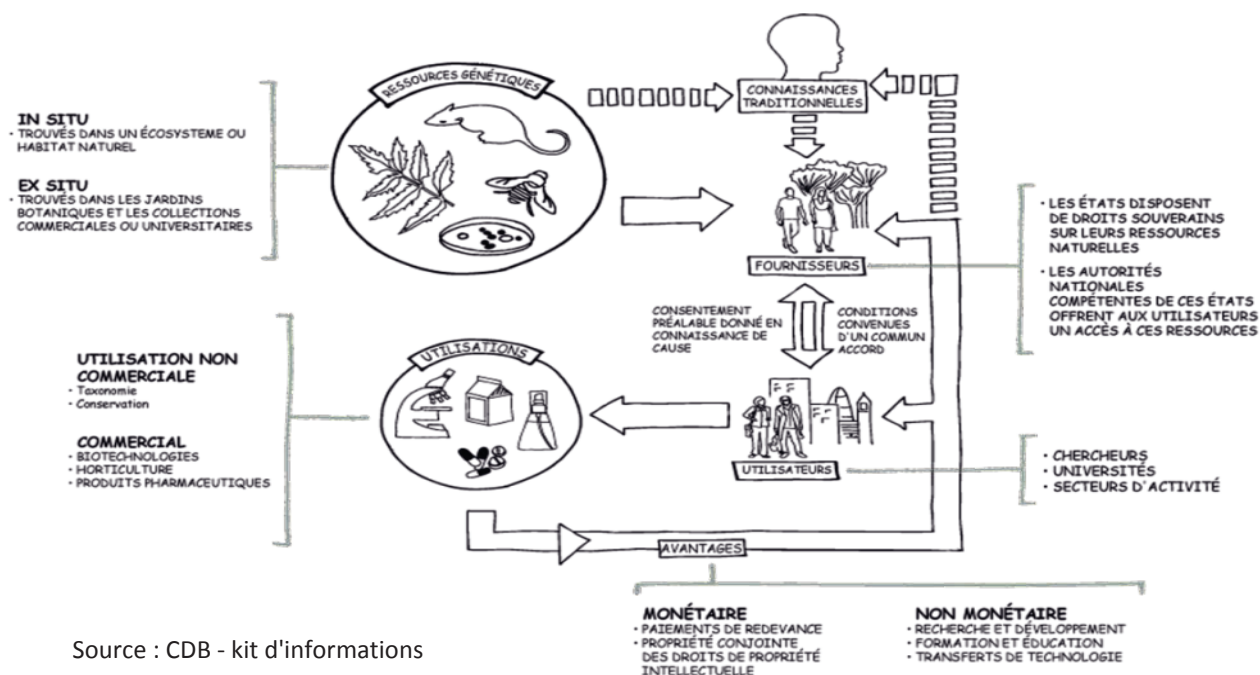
IN SITU
· TROUVÉS DANS UN ÉCOSYSTEME OU HABITAT NATUREL

EX SITU
· TROUVÉS DANS LES JARDINS BOTANIQUES ET LES COLLECTIONS COMMERCIALES OU UNIVERSITAIRES

RESSOURCES GÉNÉTIQUES

CONNAISSANCES TRADITIONNELLES

FOURNISSEURS

· LES ÉTATS DISPOSENT DE DROITS SOUVERAINS SUR LEURS RESSOURCES NATURELLES

· LES AUTORITÉS NATIONALES COMPÉTENTES DE CES ÉTATS OFFRENT AUX UTILISATEURS UN ACCÈS À CES RESSOURCES

CONSENTEMENT PRÉALABLE DONNÉ EN CONNAISSANCE DE CAUSE

CONDITIONS CONVENUES D'UN COMMUN ACCORD

UTILISATION NON COMMERCIALE
· Taxonomie
· Conservation

COMMERCIAL
· BIOTECHNOLOGIES
· HORTICULTURE
· PRODUITS PHARMACEUTIQUES

UTILISATIONS

UTILISATEURS

· CHERCHEURS
· UNIVERSITÉS
· SECTEURS D'ACTIVITÉ

AVANTAGES

MONÉTAIRE
· PAIEMENTS DE REDEVANCE
· PROPRIÉTÉ CONJOINTE DES DROITS DE PROPRIÉTÉ INTELLECTUELLE

NON MONÉTAIRE
· RECHERCHE ET DÉVELOPPEMENT
· FORMATION ET ÉDUCATION
· TRANSFERTS DE TECHNOLOGIE

Source : CDB - kit d'informations